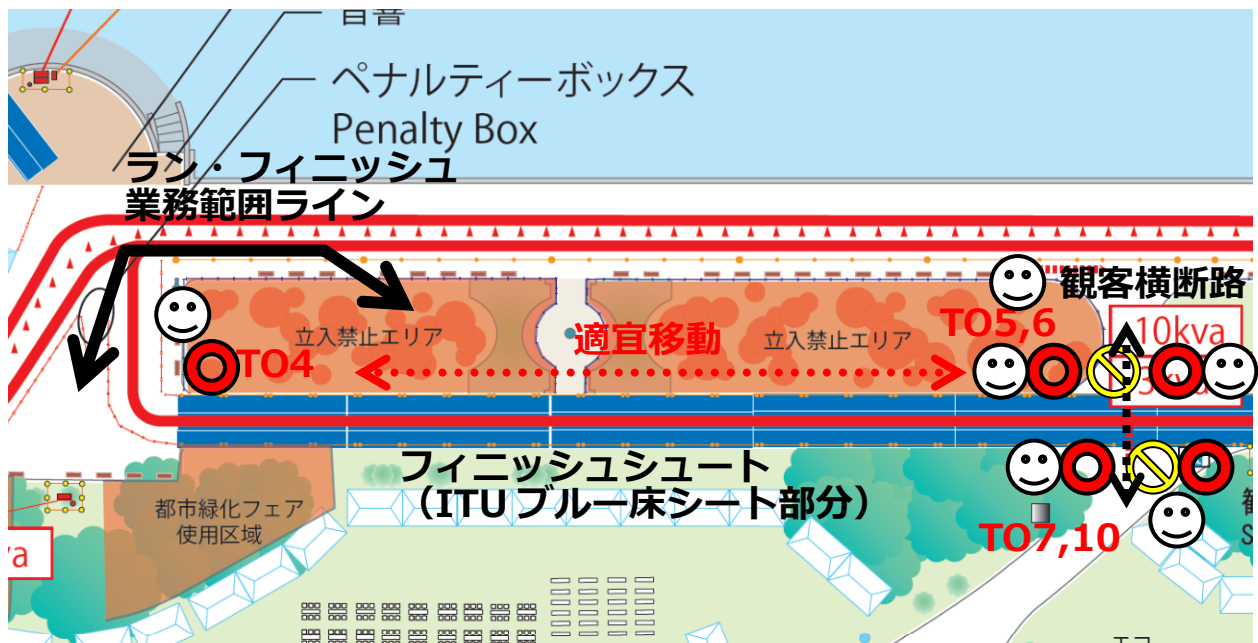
ペナルティーボックス
Penalty Box

ラン・フィニッシュ
業務範囲ライン

立入禁止エリア
適宜移動
立入禁止エリア
TO4
TO5,6
観客横断路
10kva

フィニッシュシュート
（ITUブルー床シート部分）
TO7,10

都市緑化フェア
使用区域